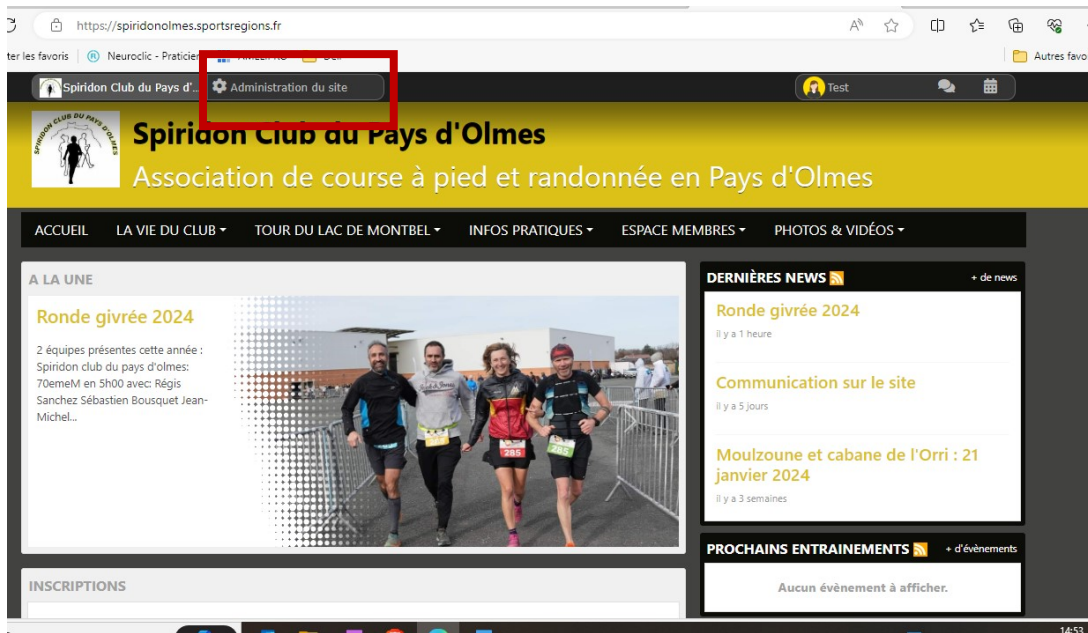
https://spiridonolmes.sportsregions.fr

ter les favoris | Neuroclic - Praticien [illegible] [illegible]

Autres favo

Spiridon Club du Pays d'... Administration du site

Test

SPIRIDON CLUB DU PAYS D'OLMES

Spiridon Club du Pays d'Olmes

Association de course à pied et randonnée en Pays d'Olmes

ACCUEIL LA VIE DU CLUB ▾ TOUR DU LAC DE MONTBEL ▾ INFOS PRATIQUES ▾ ESPACE MEMBRES ▾ PHOTOS & VIDÉOS ▾

A LA UNE

Ronde givrée 2024

2 équipes présentes cette année : Spiridon club du pays d'olmes: 70emeM en 5h00 avec: Régis Sanchez Sébastien Bousquet Jean-Michel...

285

DERNIÈRES NEWS

+ de news

Ronde givrée 2024

il y a 1 heure

Communication sur le site

il y a 5 jours

Moulzoune et cabane de l'Orri : 21 janvier 2024

il y a 3 semaines

PROCHAINS ENTRAINEMENTS

+ d'évènements

Aucun évènement à afficher.

INSCRIPTIONS

14:53